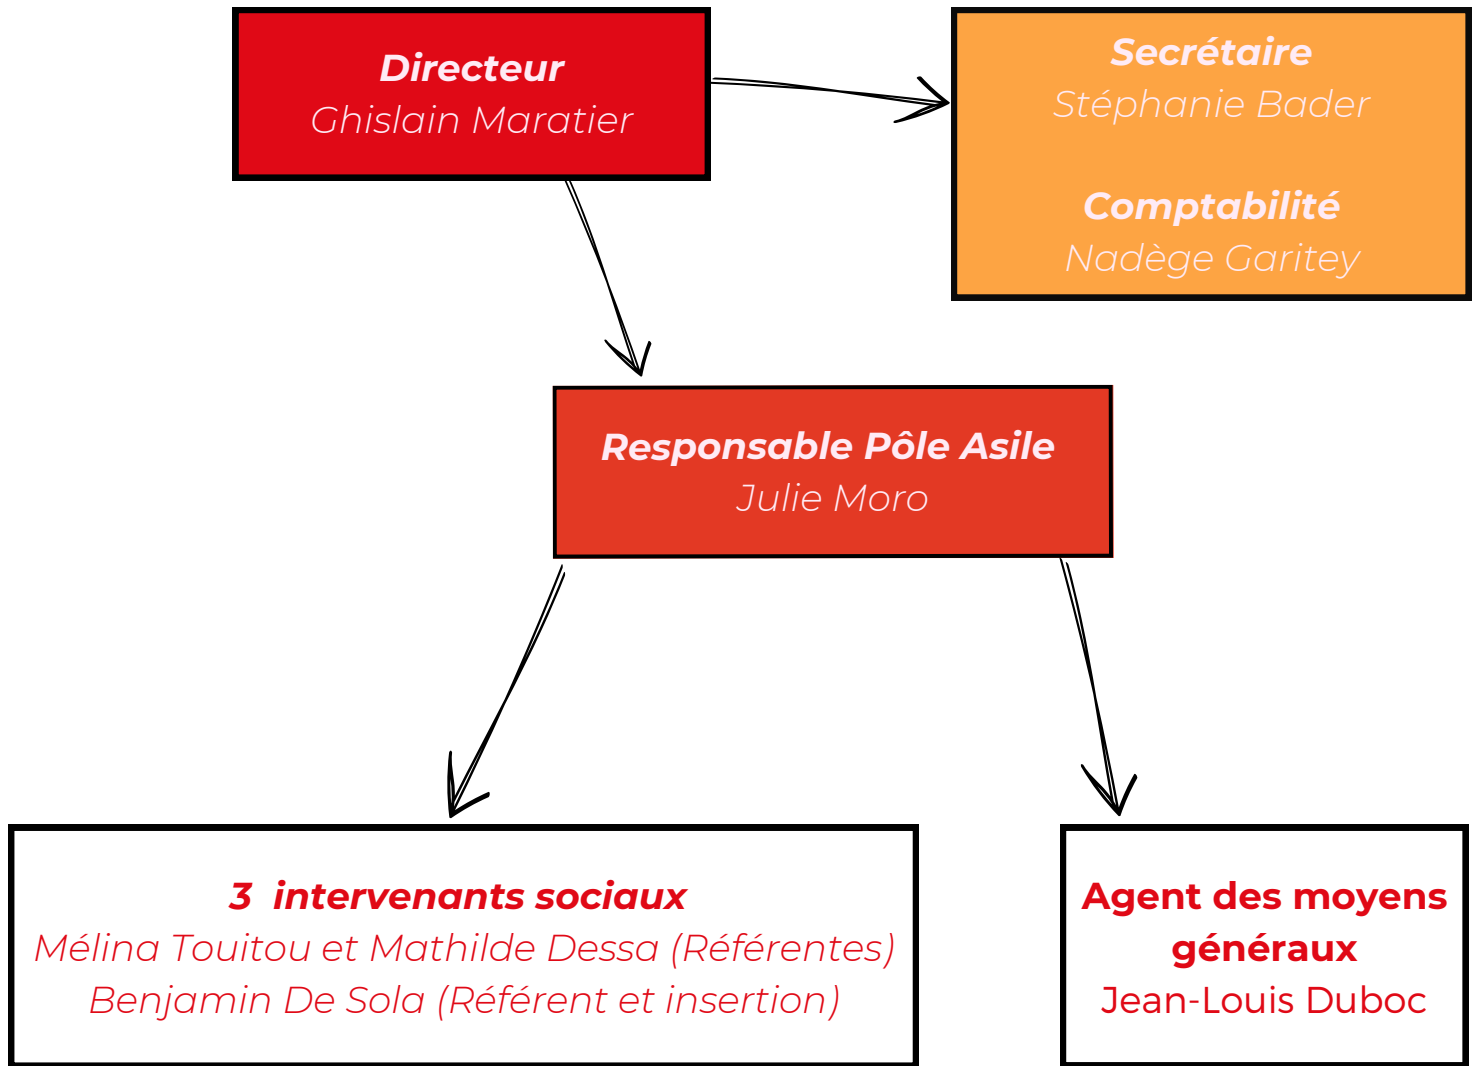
Directeur
Ghislain Maratier

Secrétaire
Stéphanie Bader

Comptabilité
Nadège Garitey

Responsable Pôle Asile
Julie Moro

3 intervenants sociaux
Mélina Touitou et Mathilde Dessa (Référentes)
Benjamin De Sola (Référent et insertion)

Agent des moyens généraux
Jean-Louis Duboc